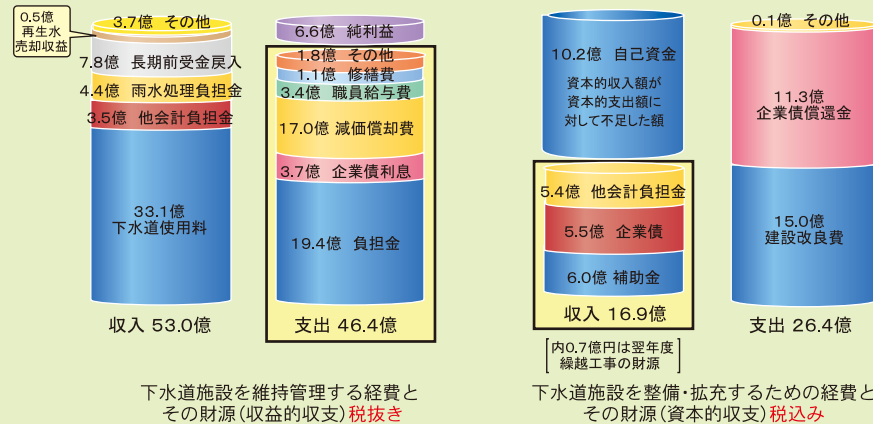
0.5億
再生水
売却収益

3.7億　その他
7.8億　長期前受金戻入
4.4億　雨水処理負担金
3.5億　他会計負担金
33.1億
下水道使用料

収入 53.0億

6.6億　純利益
1.8億　その他
1.1億　修繕費
3.4億　職員給与費
17.0億 減価償却費
3.7億　企業債利息
19.4億　負担金

支出 46.4億

下水道施設を維持管理する経費と
その財源（収益的収支）税抜き

10.2億　自己資金
資本的収入額が
資本的支出額に
対して不足した額

5.4億　他会計負担金
5.5億　企業債
6.0億 補助金

収入 16.9億

内0.7億円は翌年度
繰越工事の財源

0.1億　その他
11.3億
企業債償還金
15.0億
建設改良費

支出 26.4億

下水道施設を整備・拡充するための経費と
その財源（資本的収支）税込み